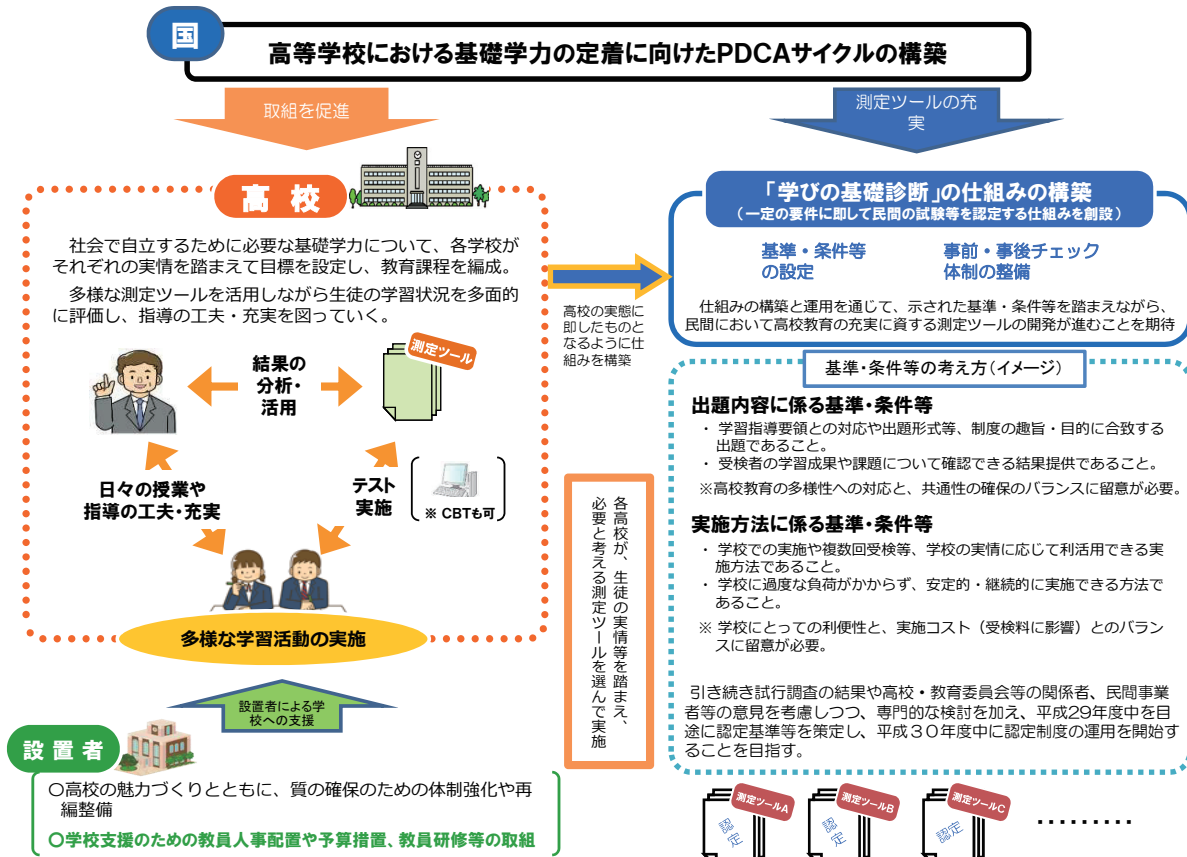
国

高等学校における基礎学力の定着に向けたPDCAサイクルの構築

取組を促進

測定ツールの充実

高 校

社会で自立するために必要な基礎学力について、各学校がそれぞれの実情を踏まえて目標を設定し、教育課程を編成。

多様な測定ツールを活用しながら生徒の学習状況を多面的に評価し、指導の工夫・充実を図っていく。

結果の分析・活用

測定ツール

日々の授業や指導の工夫・充実

テスト実施

※ CBTも可

多様な学習活動の実施

高校の実態に即したものとなるように仕組みを構築

「学びの基礎診断」の仕組みの構築
（一定の要件に即して民間の試験等を認定する仕組みを創設）

基準・条件等の設定

事前・事後チェック体制の整備

仕組みの構築と運用を通じて、示された基準・条件等を踏まえながら、民間において高校教育の充実に資する測定ツールの開発が進むことを期待

基準・条件等の考え方（イメージ）

出題内容に係る基準・条件等
・ 学習指導要領との対応や出題形式等、制度の趣旨・目的に合致する出題であること。
・ 受検者の学習成果や課題について確認できる結果提供であること。
※高校教育の多様性への対応と、共通性の確保のバランスに留意が必要。

実施方法に係る基準・条件等
・ 学校での実施や複数回受検等、学校の実情に応じて利活用できる実施方法であること。
・ 学校に過度な負荷がかからず、安定的・継続的に実施できる方法であること。
※ 学校にとっての利便性と、実施コスト（受検料に影響）とのバランスに留意が必要。

引き続き試行調査の結果や高校・教育委員会等の関係者、民間事業者等の意見を考慮しつつ、専門的な検討を加え、平成29年度中を目途に認定基準等を策定し、平成３０年度中に認定制度の運用を開始することを目指す。

各高校が、生徒の実情等を踏まえ、必要と考える測定ツールを選んで実施

設置者による学校への支援

設 置 者

○高校の魅力づくりとともに、質の確保のための体制強化や再編整備

○学校支援のための教員人事配置や予算措置、教員研修等の取組

測定ツールA 認定

測定ツールB 認定

測定ツールC 認定

………